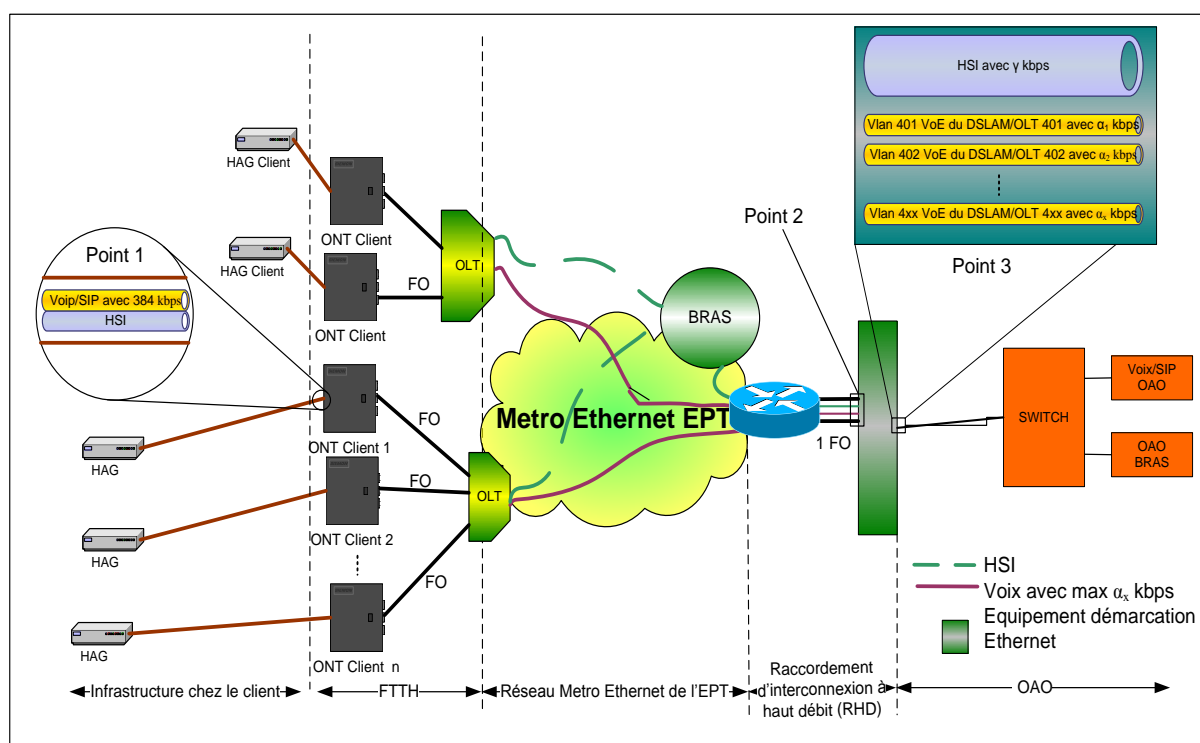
HSI avec γ kbps

Vlan 401 VoE du DSLAM/OLT 401 avec $\alpha_1$ kbps

Vlan 402 VoE du DSLAM/OLT 402 avec $\alpha_2$ kbps

Vlan 4xx VoE du DSLAM/OLT 4xx avec $\alpha_x$ kbps

Point 2

Point 3

HAG Client

ONT Client

HAG Client

OLT

FO

ONT Client

Point 1

Voip/SIP avec 384 kbps

HSI

BRAS

FO

Metro Ethernet EPT

1 FO

SWITCH

Voix/SIP OAO

OAO BRAS

HAG

ONT Client 1

FO

OLT

HAG

ONT Client 2

FO

HSI

Voix avec max $\alpha_x$ kbps

Equipement démarcation Ethernet

HAG

ONT Client n

Infrastructure chez le client

FTTH

Réseau Metro Ethernet de l'EPT

Raccordement d'interconnexion à haut débit (RHD)

OAO